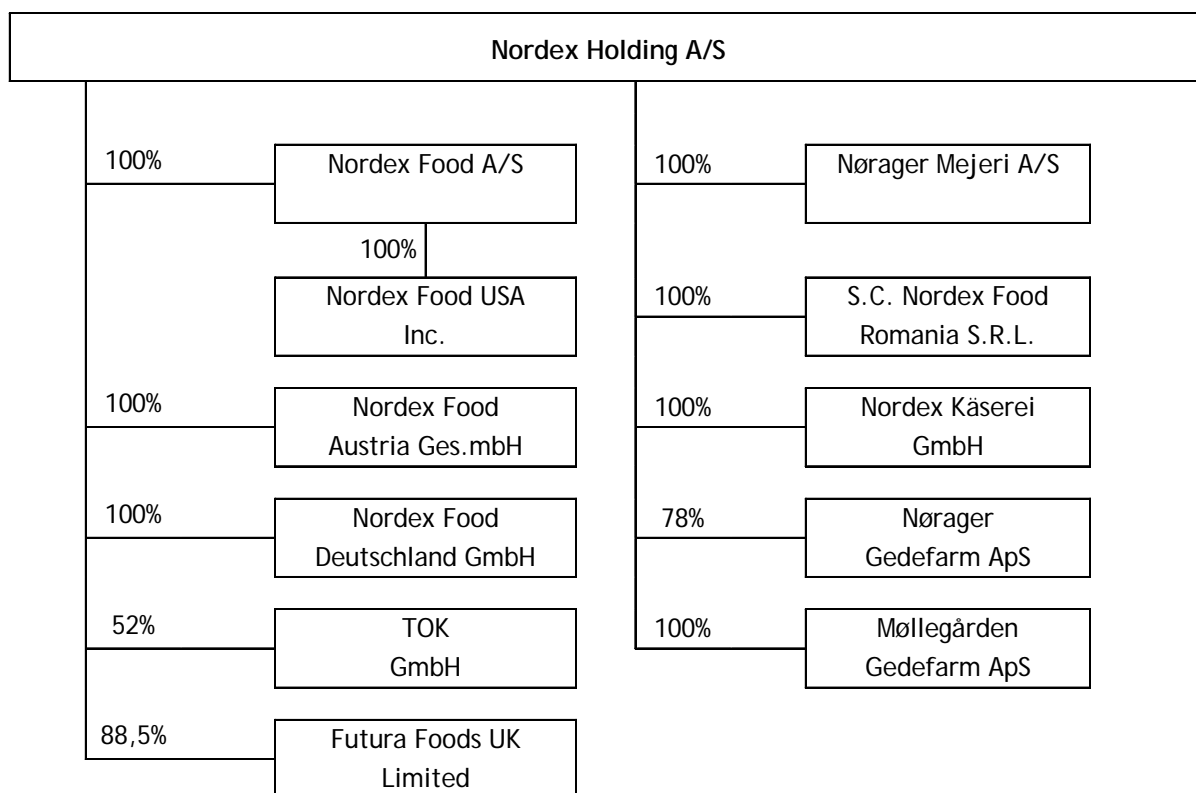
Nordex Holding A/S

100%
Nordex Food A/S

100%
Nordex Food USA Inc.

100%
Nordex Food Austria Ges.mbH

100%
Nordex Food Deutschland GmbH

52%
TOK GmbH

88,5%
Futura Foods UK Limited

100%
Nørager Mejeri A/S

100%
S.C. Nordex Food Romania S.R.L.

100%
Nordex Käserei GmbH

78%
Nørager Gedefarm ApS

100%
Møllegården Gedefarm ApS